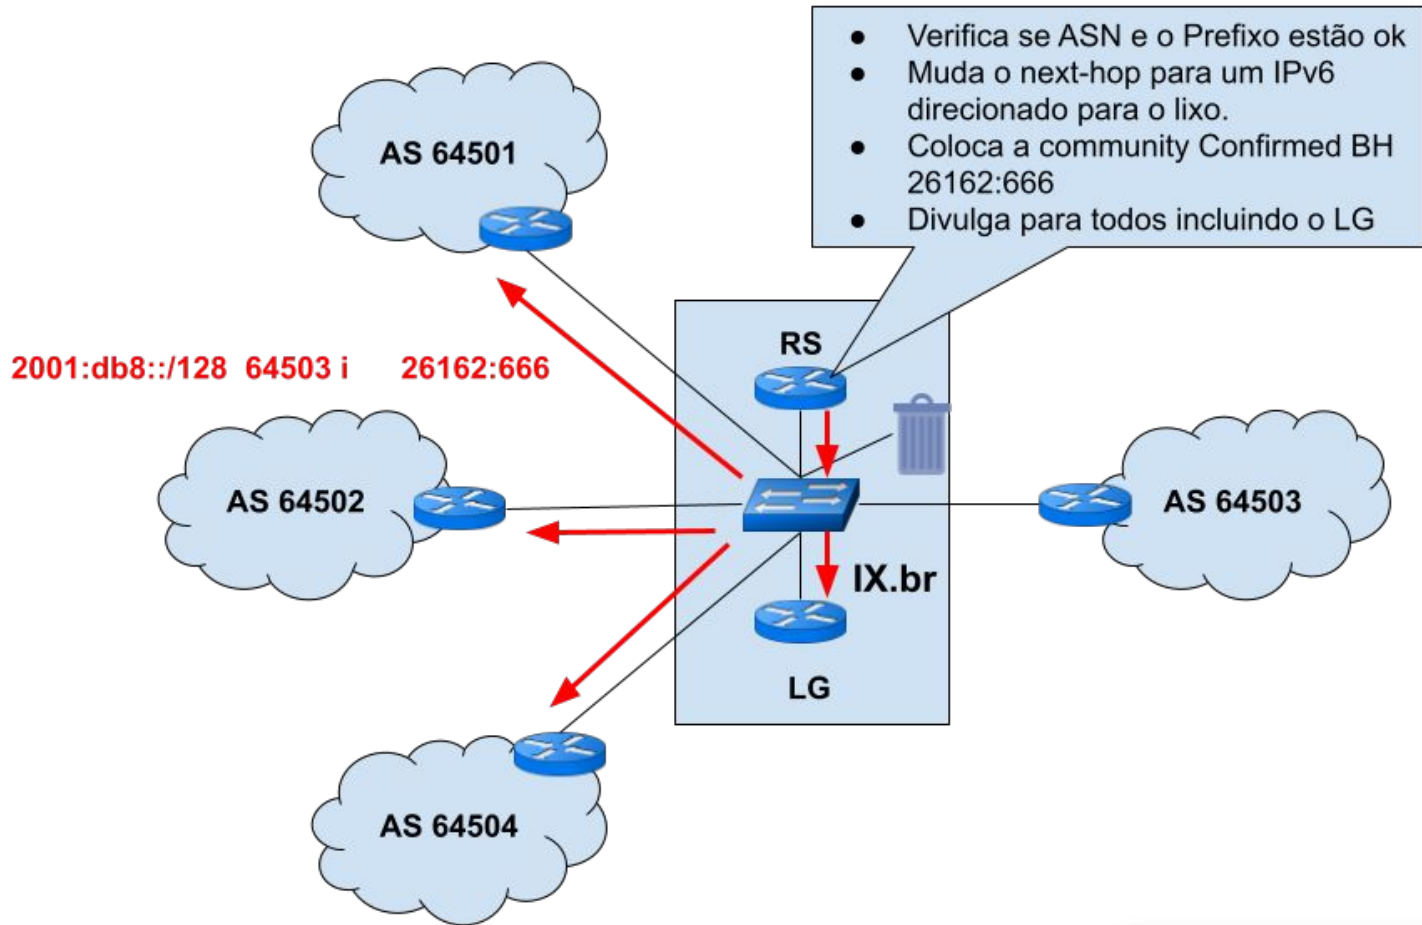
- Verifica se ASN e o Prefixo estão ok
- Muda o next-hop para um IPv6 direcionado para o lixo.
- Coloca a community Confirmed BH 26162:666
- Divulga para todos incluindo o LG

AS 64501

2001:db8::/128 64503 i 26162:666

RS

AS 64502

AS 64503

IX.br

LG

AS 64504